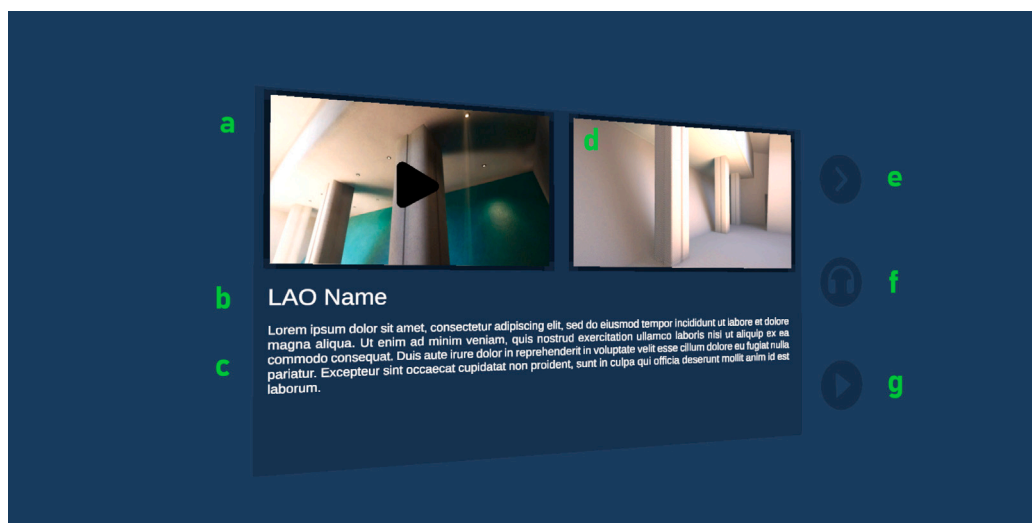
a

d

e

b

LAO Name

f

c

Lorem ipsum dolor sit amet, consectetur adipiscing elit, sed do eiusmod tempor incididunt ut labore et dolore magna aliqua. Ut enim ad minim veniam, quis nostrud exercitation ullamco laboris nisi ut aliquip ex ea commodo consequat. Duis aute irure dolor in reprehenderit in voluptate velit esse cillum dolore eu fugiat nulla pariatur. Excepteur sint occaecat cupidatat non proident, sunt in culpa qui officia deserunt mollit anim id est laborum.

g